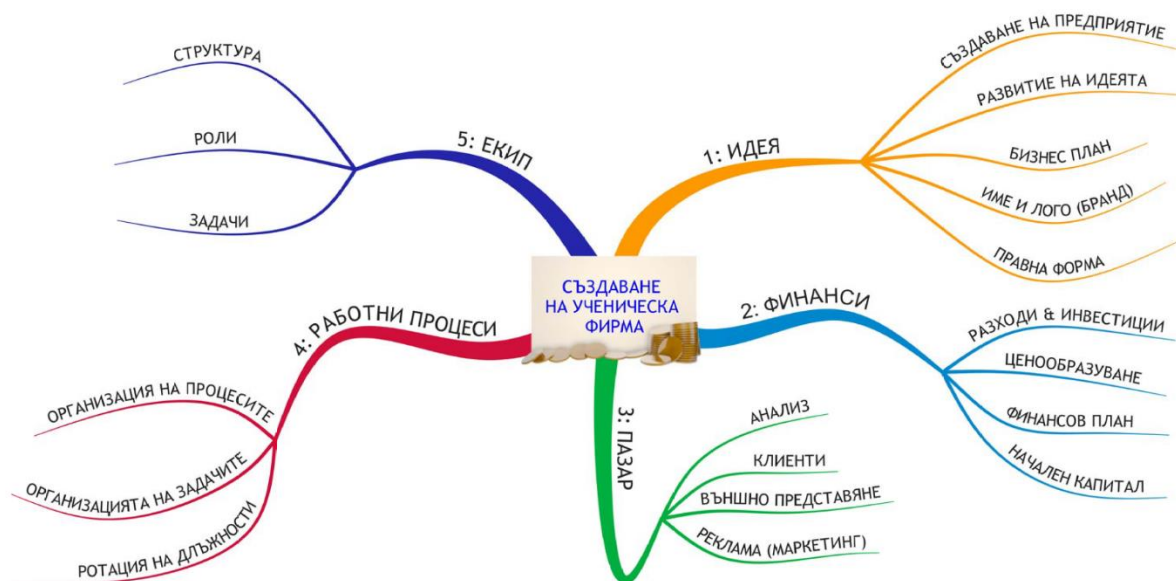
СЪЗДАВАНЕ НА УЧЕНИЧЕСКА ФИРМА

1: ИДЕЯ
СЪЗДАВАНЕ НА ПРЕДПРИЯТИЕ
РАЗВИТИЕ НА ИДЕЯТА
БИЗНЕС ПЛАН
ИМЕ И ЛОГО (БРАНД)
ПРАВНА ФОРМА

2: ФИНАНСИ
РАЗХОДИ & ИНВЕСТИЦИИ
ЦЕНООБРАЗУВАНЕ
ФИНАНСОВ ПЛАН
НАЧАЛЕН КАПИТАЛ

3: ПАЗАР
АНАЛИЗ
КЛИЕНТИ
ВЪНШНО ПРЕДСТАВЯНЕ
РЕКЛАМА (МАРКЕТИНГ)

4: РАБОТНИ ПРОЦЕСИ
ОРГАНИЗАЦИЯ НА ПРОЦЕСИТЕ
ОРГАНИЗАЦИЯТА НА ЗАДАЧИТЕ
РОТАЦИЯ НА ДЛЪЖНОСТИ

5: ЕКИП
СТРУКТУРА
РОЛИ
ЗАДАЧИ